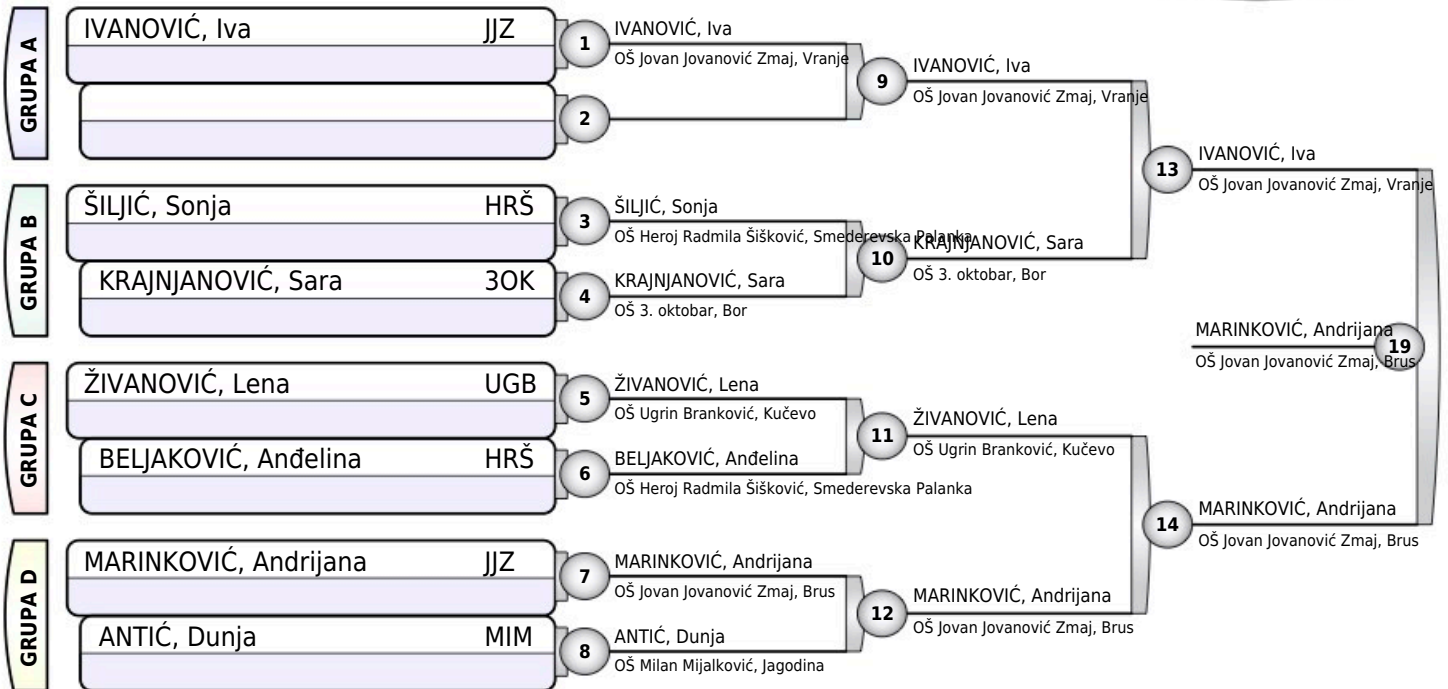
GRUPA A

IVANOVIĆ, Iva JJZ

1 IVANOVIĆ, Iva
OŠ Jovan Jovanović Zmaj, Vranje

2

9 IVANOVIĆ, Iva
OŠ Jovan Jovanović Zmaj, Vranje

GRUPA B

ŠILJIĆ, Sonja HRŠ

KRAJNJANOVIĆ, Sara 3OK

3 ŠILJIĆ, Sonja
OŠ Heroj Radmila Šišković, Smederevska Palanka

4 KRAJNJANOVIĆ, Sara
OŠ 3. oktobar, Bor

10 KRAJNJANOVIĆ, Sara
OŠ 3. oktobar, Bor

13 IVANOVIĆ, Iva
OŠ Jovan Jovanović Zmaj, Vranje

MARINKOVIĆ, Andrijana
OŠ Jovan Jovanović Zmaj, Brus
19

GRUPA C

ŽIVANOVIĆ, Lena UGB

BELJAKOVIĆ, Anđelina HRŠ

5 ŽIVANOVIĆ, Lena
OŠ Ugrin Branković, Kučevo

6 BELJAKOVIĆ, Anđelina
OŠ Heroj Radmila Šišković, Smederevska Palanka

11 ŽIVANOVIĆ, Lena
OŠ Ugrin Branković, Kučevo

14 MARINKOVIĆ, Andrijana
OŠ Jovan Jovanović Zmaj, Brus

GRUPA D

MARINKOVIĆ, Andrijana JJZ

ANTIĆ, Dunja MIM

7 MARINKOVIĆ, Andrijana
OŠ Jovan Jovanović Zmaj, Brus

8 ANTIĆ, Dunja
OŠ Milan Mijalković, Jagodina

12 MARINKOVIĆ, Andrijana
OŠ Jovan Jovanović Zmaj, Brus